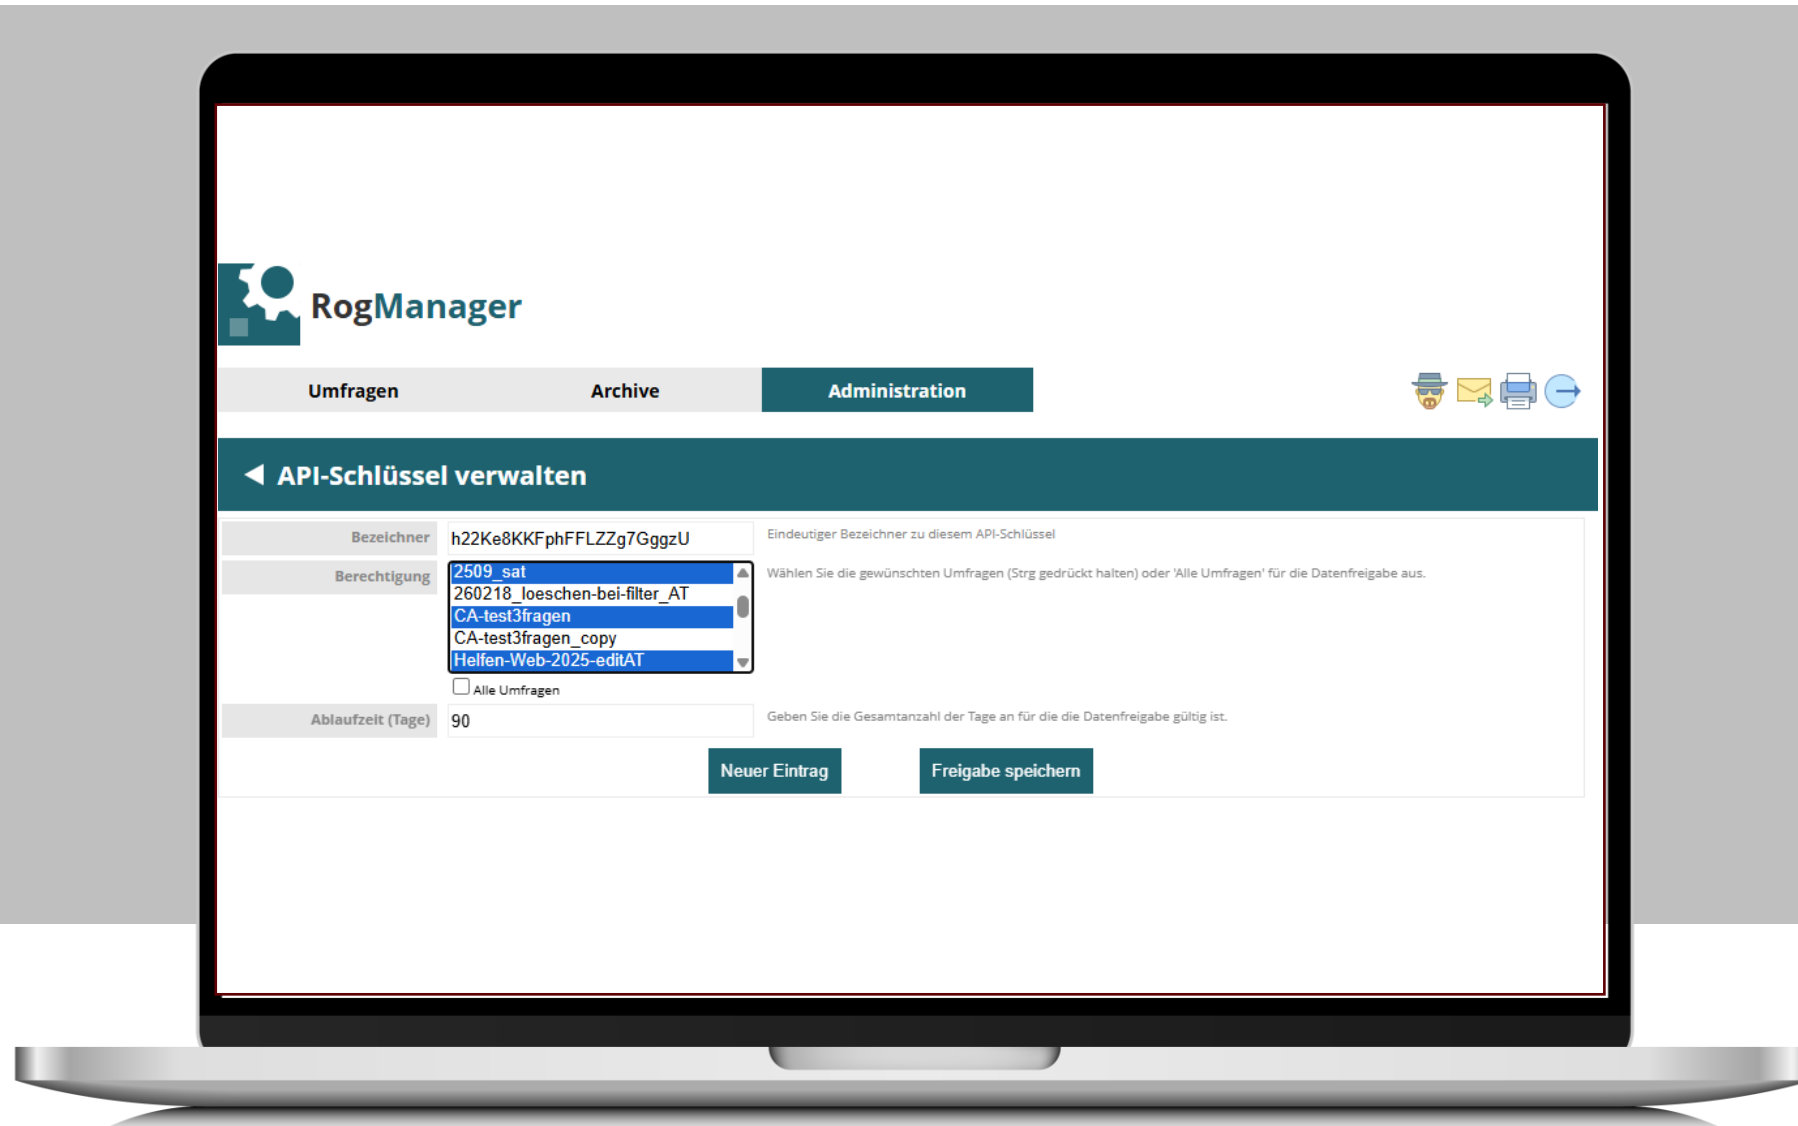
RogManager

Umfragen
Archive
Administration

◀ API-Schlüssel verwalten

Bezeichner
h22Ke8KKFphFFLZZg7GggzU
Eindeutiger Bezeichner zu diesem API-Schlüssel

Berechtigung
2509_sat
260218_loeschen-bei-filter_AT
CA-test3fragen
CA-test3fragen_copy
Helfen-Web-2025-editAT
Alle Umfragen
Wählen Sie die gewünschten Umfragen (Strg gedrückt halten) oder 'Alle Umfragen' für die Datenfreigabe aus.

Ablaufzeit (Tage)
90
Geben Sie die Gesamtanzahl der Tage an für die die Datenfreigabe gültig ist.

Neuer Eintrag
Freigabe speichern